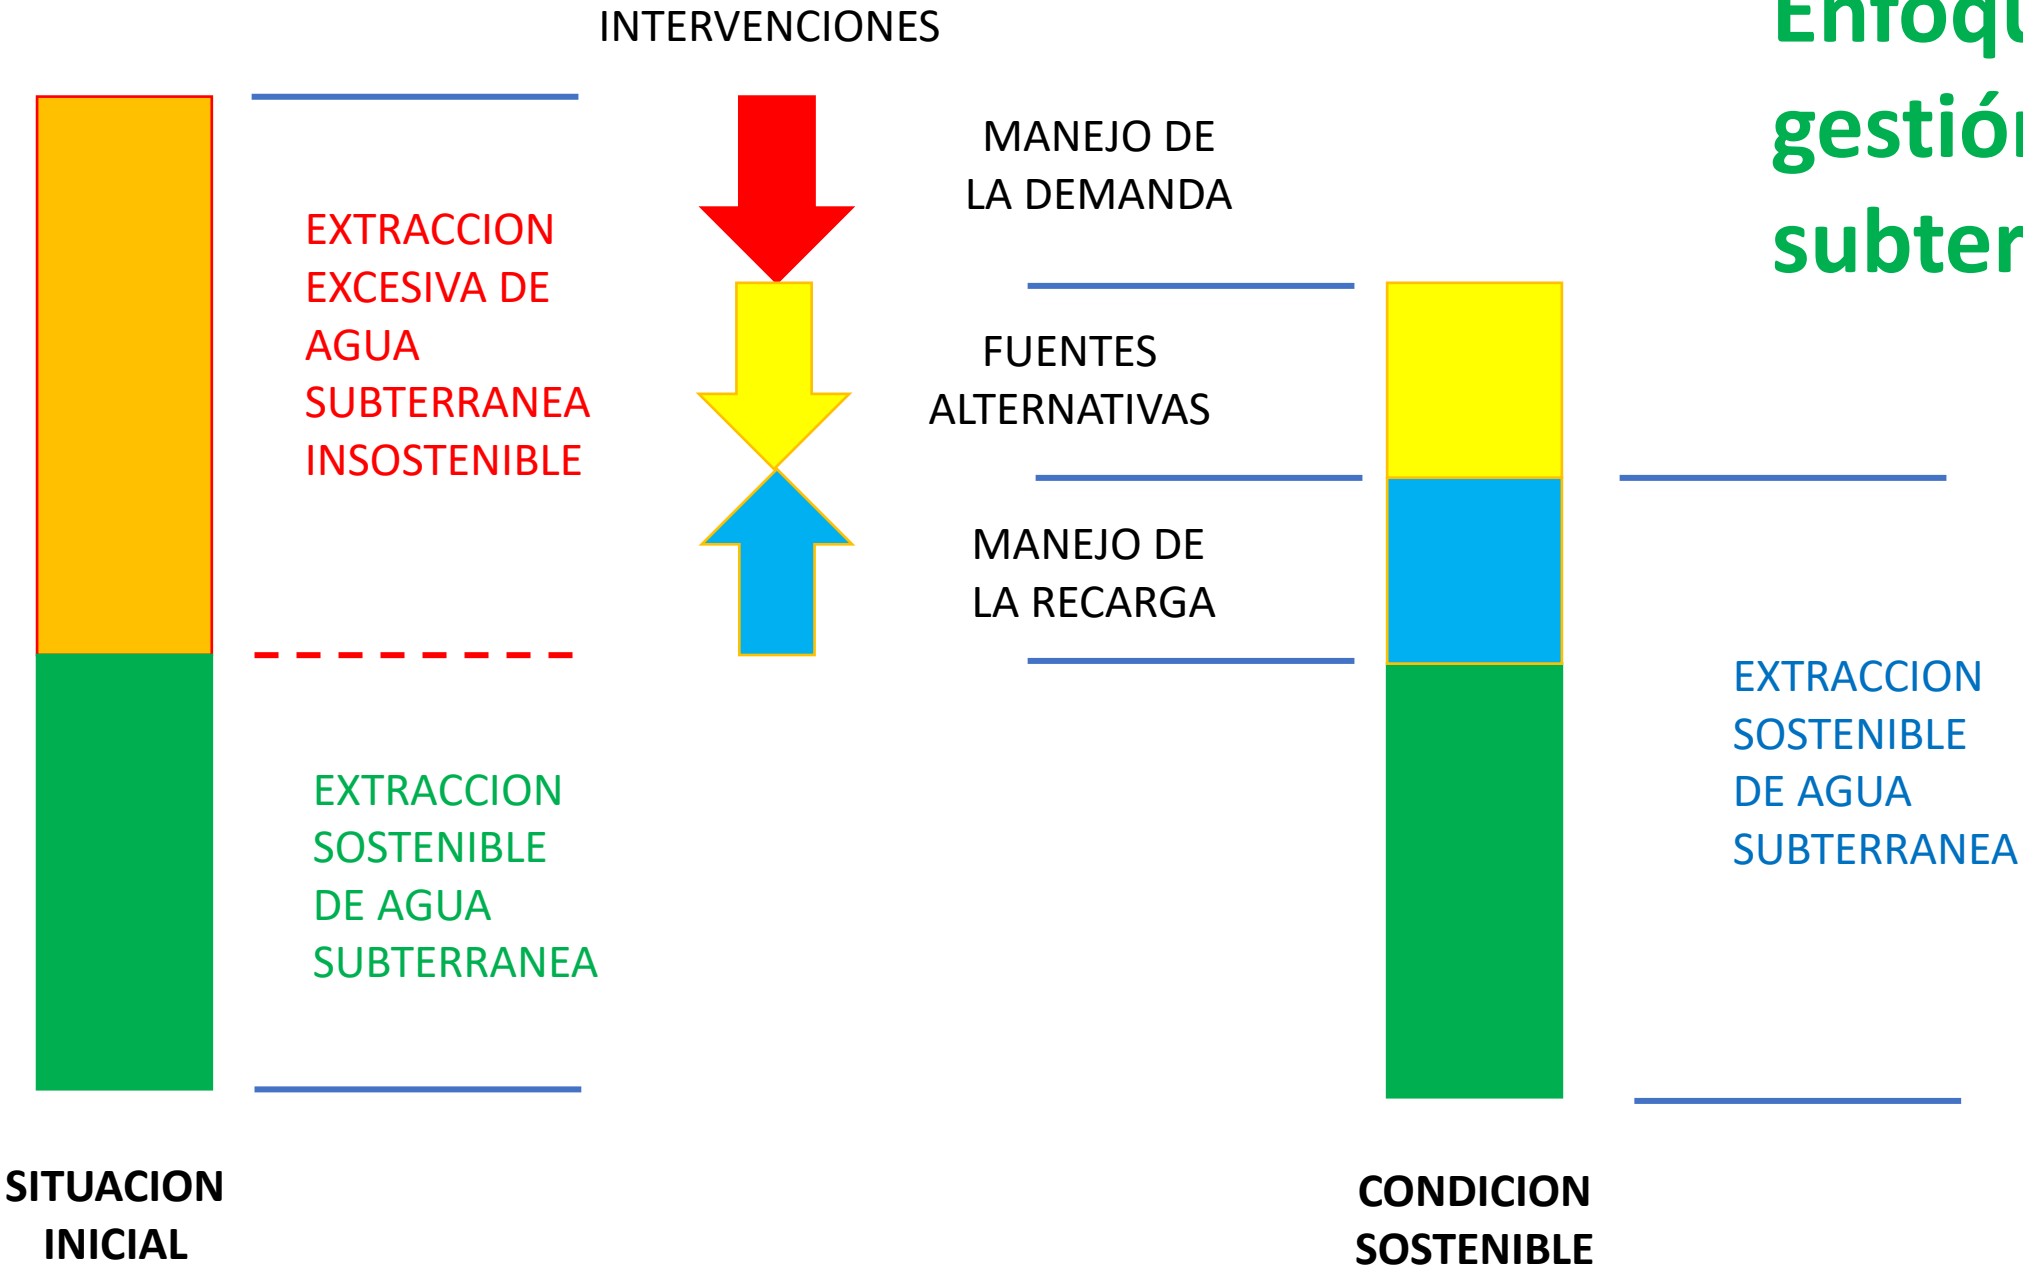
Enfoq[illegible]
gestió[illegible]
subter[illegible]

INTERVENCIONES

EXTRACCION EXCESIVA DE AGUA SUBTERRANEA INSOSTENIBLE

MANEJO DE LA DEMANDA

FUENTES ALTERNATIVAS

MANEJO DE LA RECARGA

EXTRACCION SOSTENIBLE DE AGUA SUBTERRANEA

EXTRACCION SOSTENIBLE DE AGUA SUBTERRANEA

SITUACION INICIAL

CONDICION SOSTENIBLE